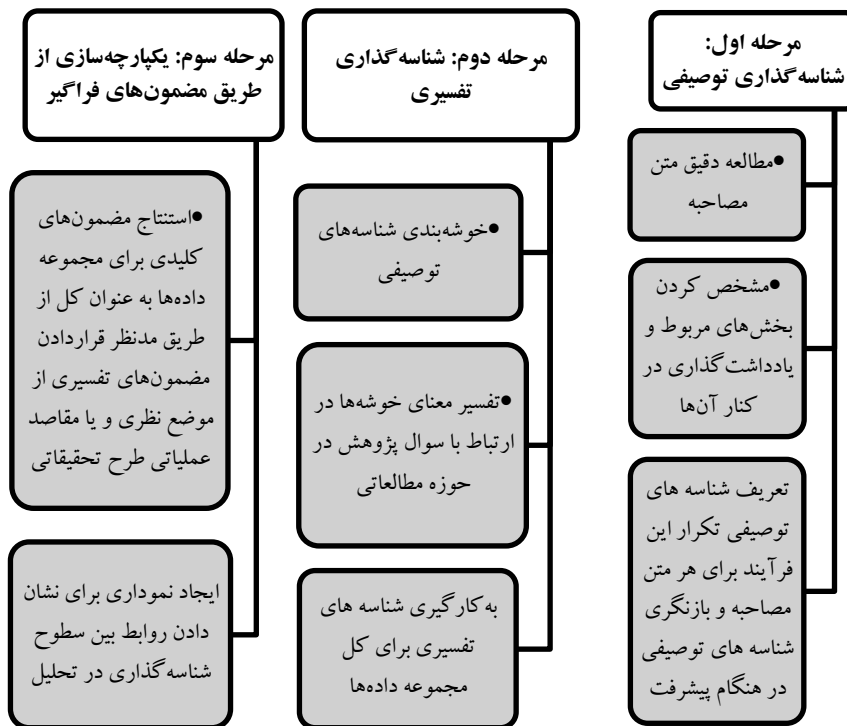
مرحله اول: شناسه‌گذاری توصیفی

•مطالعه دقیق متن مصاحبه

•مشخص کردن بخش‌های مربوط و یادداشت‌گذاری در کنار آن‌ها

تعریف شناسه های توصیفی تکرار این فرآیند برای هر متن مصاحبه و بازنگری شناسه های توصیفی در هنگام پیشرفت

مرحله دوم: شناسه‌گذاری تفسیری

•خوشه‌بندی شناسه‌های توصیفی

•تفسیر معنای خوشه‌ها در ارتباط با سوال پژوهش در حوزه مطالعاتی

به‌کارگیری شناسه های تفسیری برای کل مجموعه داده‌ها

مرحله سوم: یکپارچه‌سازی از طریق مضمون‌های فراگیر

•استنتاج مضمون‌های کلیدی برای مجموعه داده‌ها به عنوان کل از طریق مدنظر قراردادن مضمون‌های تفسیری از موضع نظری و یا مقاصد عملیاتی طرح تحقیقاتی

ایجاد نموداری برای نشان دادن روابط بین سطوح شناسه‌گذاری در تحلیل